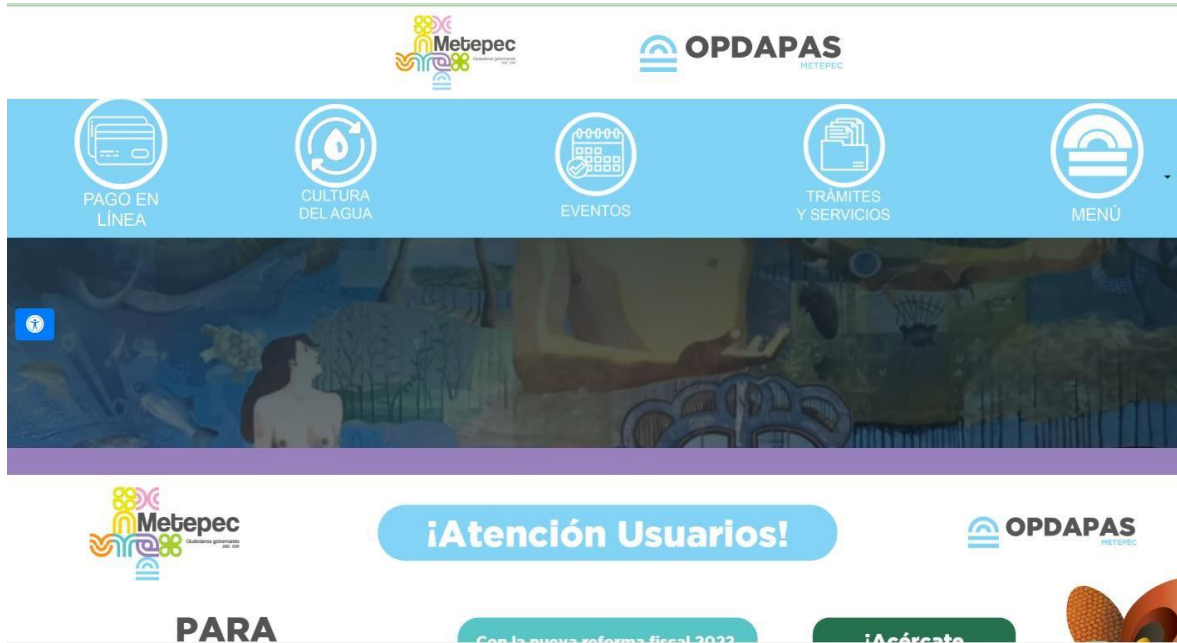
Metepec
Ciudadanos gobernando

OPDAPAS
METEPEC

PAGO EN LÍNEA

CULTURA DEL AGUA

EVENTOS

TRÁMITES Y SERVICIOS

MENÚ

Metepec
Ciudadanos gobernando

¡Atención Usuarios!

OPDAPAS
METEPEC

PARA

Con la nueva reforma fiscal 2022

¡Acércate